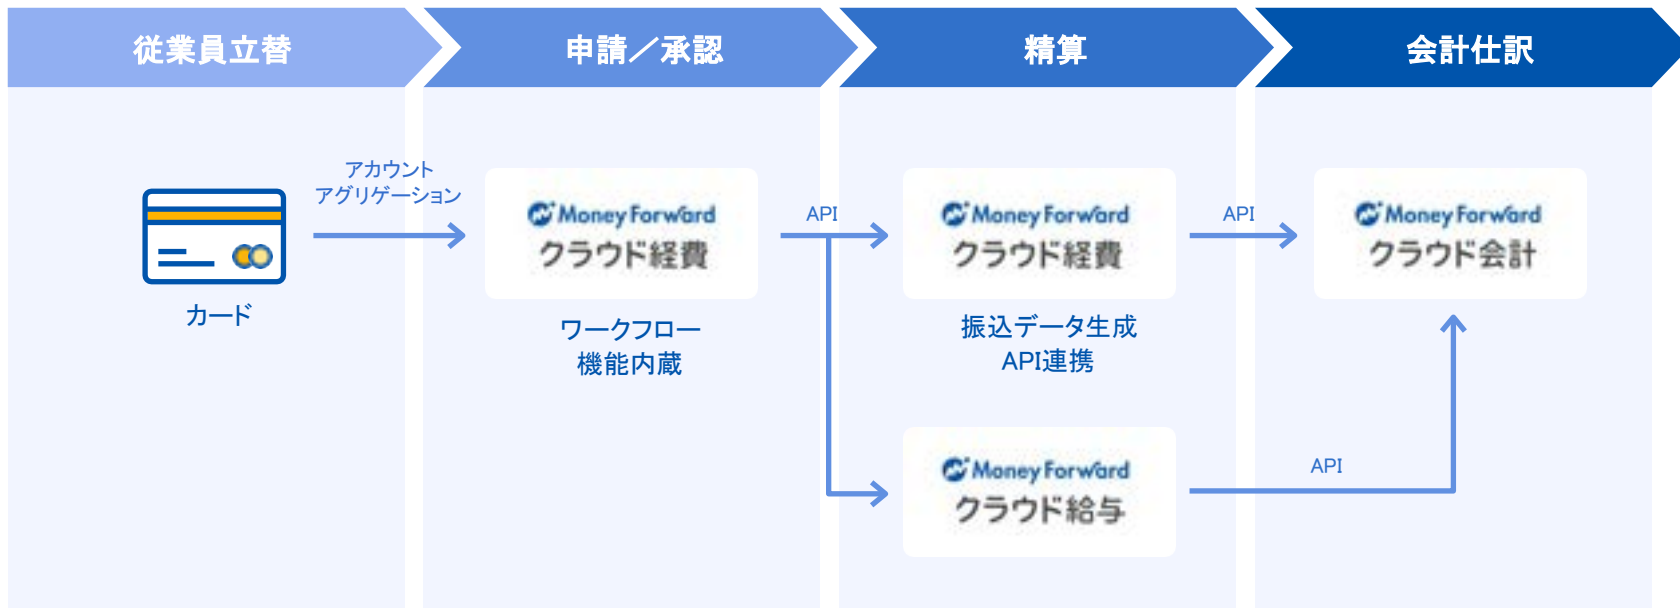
従業員立替

申請／承認

精算

会計仕訳

カード

アカウント
アグリゲーション

Money Forward
クラウド経費

ワークフロー
機能内蔵

API

Money Forward
クラウド経費

振込データ生成
API連携

API

Money Forward
クラウド会計

Money Forward
クラウド給与

API